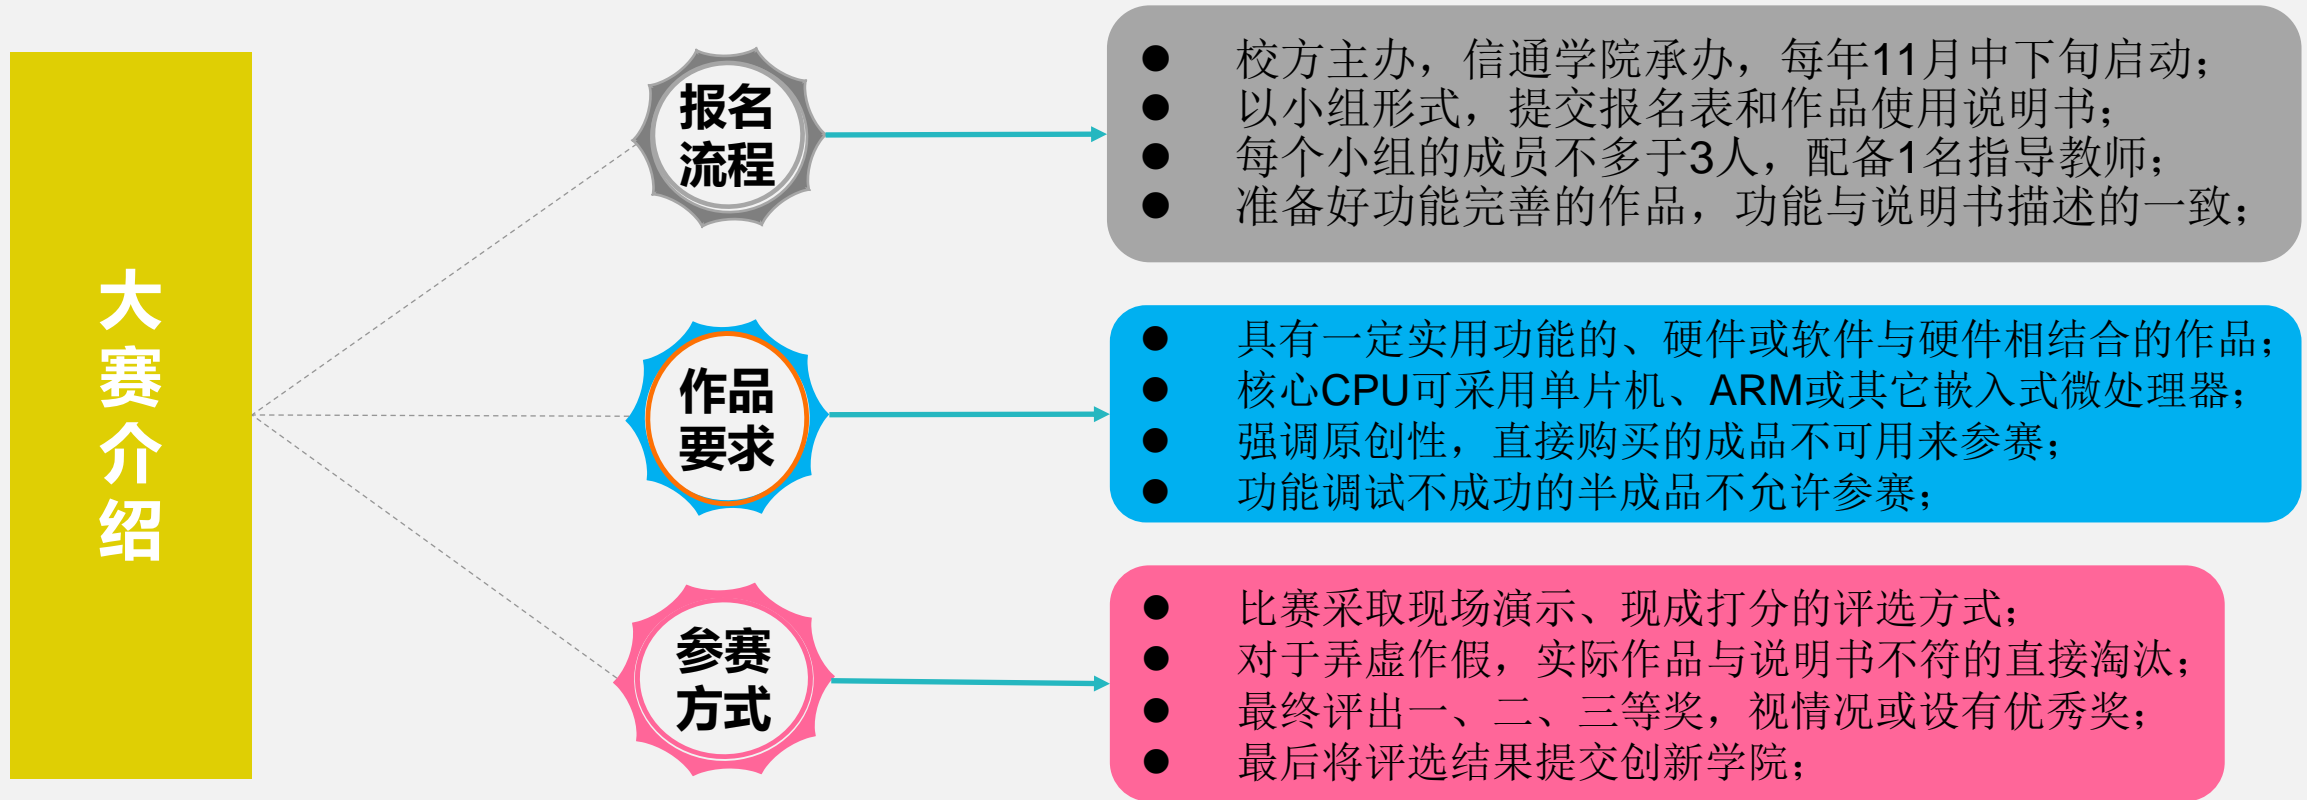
大赛介绍

报名流程

- 校方主办，信通学院承办，每年11月中下旬启动；
- 以小组形式，提交报名表和作品使用说明书；
- 每个小组的成员不多于3人，配备1名指导教师；
- 准备好功能完善的作品，功能与说明书描述的一致；

作品要求

- 具有一定实用功能的、硬件或软件与硬件相结合的作品；
- 核心CPU可采用单片机、ARM或其它嵌入式微处理器；
- 强调原创性，直接购买的成品不可用来参赛；
- 功能调试不成功的半成品不允许参赛；

参赛方式

- 比赛采取现场演示、现成打分的评选方式；
- 对于弄虚作假，实际作品与说明书不符的直接淘汰；
- 最终评出一、二、三等奖，视情况或设有优秀奖；
- 最后将评选结果提交创新学院；